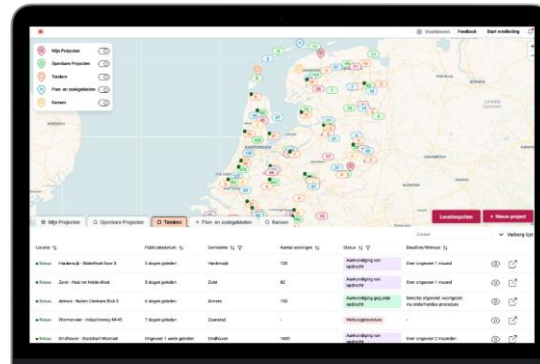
Voorkeuren Feedback Start rondleiding

Mijn Projecten
Openbare Projecten
Tenders
Plan- en zoekgebieden
Kansen

Locatiesporten + Nieuw project

Mijn Projecten | Openbare Projecten | Tenders | Plan- en zoekgebieden | Kansen

Zoeken | Verberg lijst

| Locatie | Publicatiedatum | Gemeente | Aantal woningen | Status | Deadline/Winnaar |
|---|---|---|---|---|---|
| Nieuw Harderwijk - Waterfront fase 3 | 5 dagen geleden | Harderwijk | 100 | Aankondiging van opdracht | Over ongeveer 1 maand |
| Nieuw Zeist - Huis ter Heide-West | 5 dagen geleden | Zeist | 80 | Aankondiging van opdracht | Over ongeveer 1 maand |
| Nieuw Almere - Buiten Centrum Blok 5 | 6 dagen geleden | Almere | 150 | Aankondiging gegunde opdracht | Selectie afgerond; voorlopent via onderhandse procedure |
| Nieuw Wormerveer - Industrieweg 44-45 | 7 dagen geleden | Zaanstad | - | Verkoopprocedure | - |
| Nieuw Eindhoven - Stadsdeel Woensel | Ongeveer 1 week geleden | Eindhoven | 1600 | Aankondiging van opdracht | Over ongeveer 2 maanden |